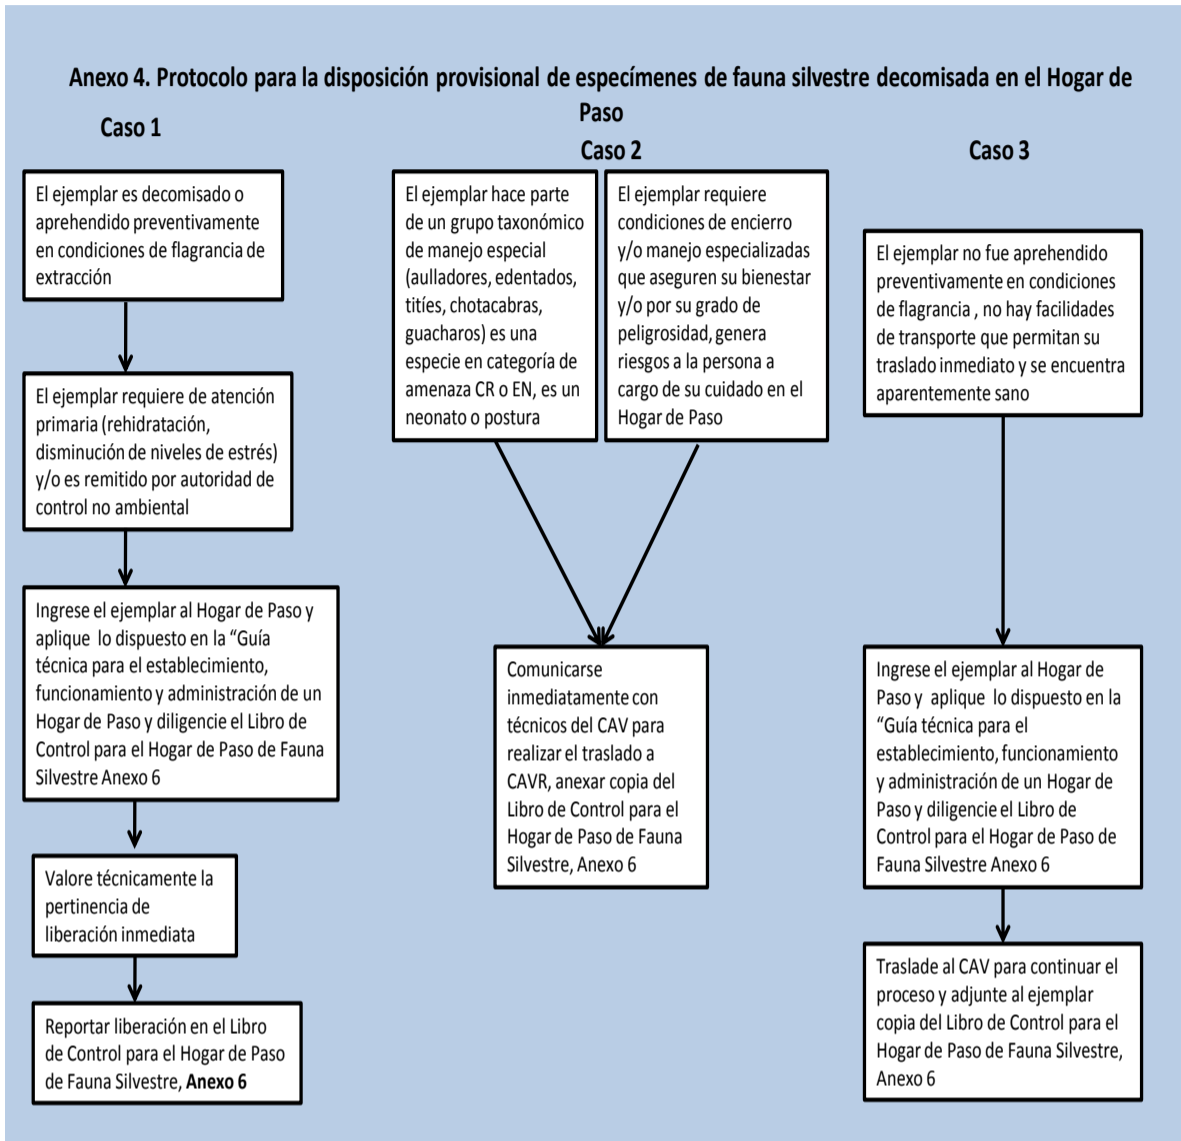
Anexo 4. Protocolo para la disposición provisional de especímenes de fauna silvestre decomisada en el Hogar de Paso

Caso 1

El ejemplar es decomisado o aprehendido preventivamente en condiciones de flagrancia de extracción

El ejemplar requiere de atención primaria (rehidratación, disminución de niveles de estrés) y/o es remitido por autoridad de control no ambiental

Ingrese el ejemplar al Hogar de Paso y aplique lo dispuesto en la "Guía técnica para el establecimiento, funcionamiento y administración de un Hogar de Paso y diligencie el Libro de Control para el Hogar de Paso de Fauna Silvestre Anexo 6

Valore técnicamente la pertinencia de liberación inmediata

Reportar liberación en el Libro de Control para el Hogar de Paso de Fauna Silvestre, **Anexo 6**

Caso 2

El ejemplar hace parte de un grupo taxonómico de manejo especial (aulladores, edentados, tities, chotacabras, guacharos) es una especie en categoría de amenaza CR o EN, es un neonato o postura

El ejemplar requiere condiciones de encierro y/o manejo especializadas que aseguren su bienestar y/o por su grado de peligrosidad, genera riesgos a la persona a cargo de su cuidado en el Hogar de Paso

Comunicarse inmediatamente con técnicos del CAV para realizar el traslado a CAVR, anexar copia del Libro de Control para el Hogar de Paso de Fauna Silvestre, Anexo 6

Caso 3

El ejemplar no fue aprehendido preventivamente en condiciones de flagrancia , no hay facilidades de transporte que permitan su traslado inmediato y se encuentra aparentemente sano

Ingrese el ejemplar al Hogar de Paso y aplique lo dispuesto en la "Guía técnica para el establecimiento, funcionamiento y administración de un Hogar de Paso y diligencie el Libro de Control para el Hogar de Paso de Fauna Silvestre Anexo 6

Traslade al CAV para continuar el proceso y adjunte al ejemplar copia del Libro de Control para el Hogar de Paso de Fauna Silvestre, Anexo 6